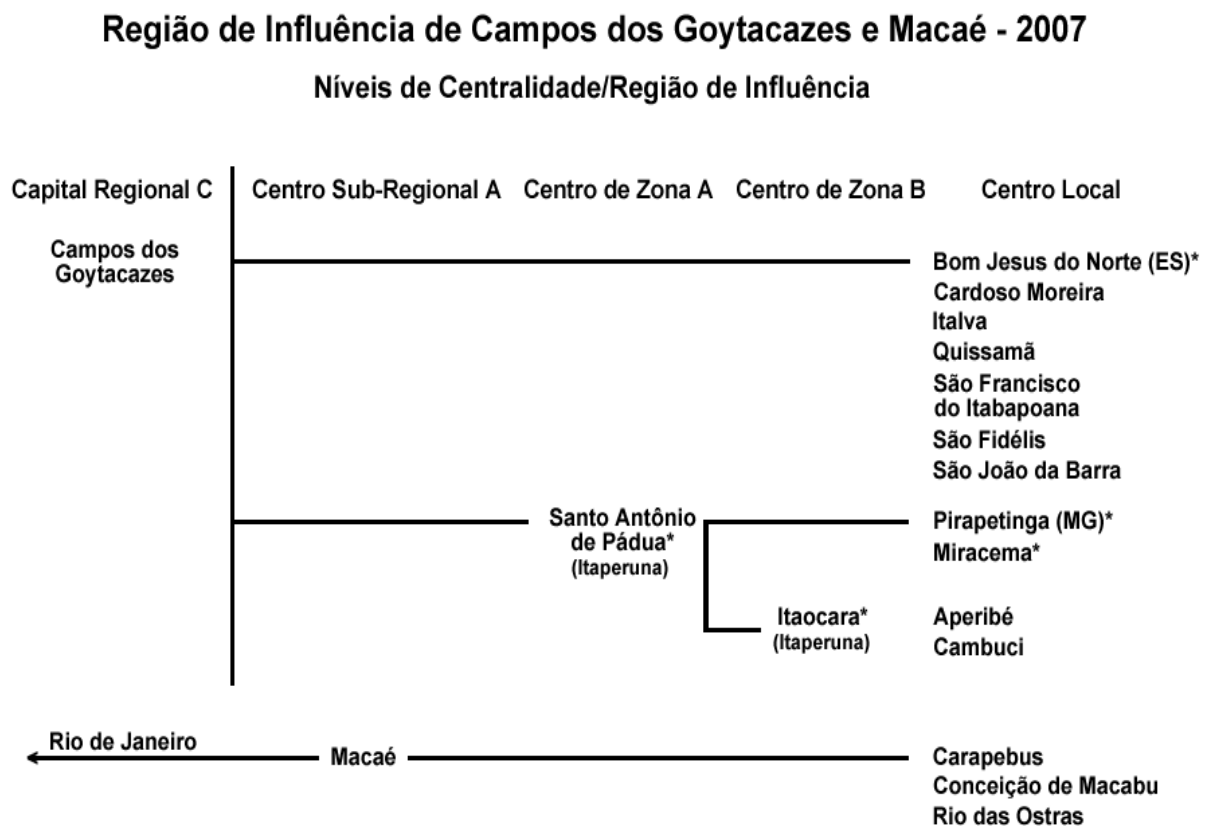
Região de Influência de Campos dos Goytacazes e Macaé - 2007

Níveis de Centralidade/Região de Influência

Capital Regional C

Centro Sub-Regional A

Centro de Zona A

Centro de Zona B

Centro Local

Campos dos Goytacazes

Bom Jesus do Norte (ES)*
Cardoso Moreira
Italva
Quissamã
São Francisco do Itabapoana
São Fidélis
São João da Barra

Santo Antônio de Pádua*
(Itaperuna)

Pirapetinga (MG)*
Miracema*

Itaocara*
(Itaperuna)

Aperibé
Cambuci

Rio de Janeiro

Macaé

Carapebus
Conceição de Macabu
Rio das Ostras